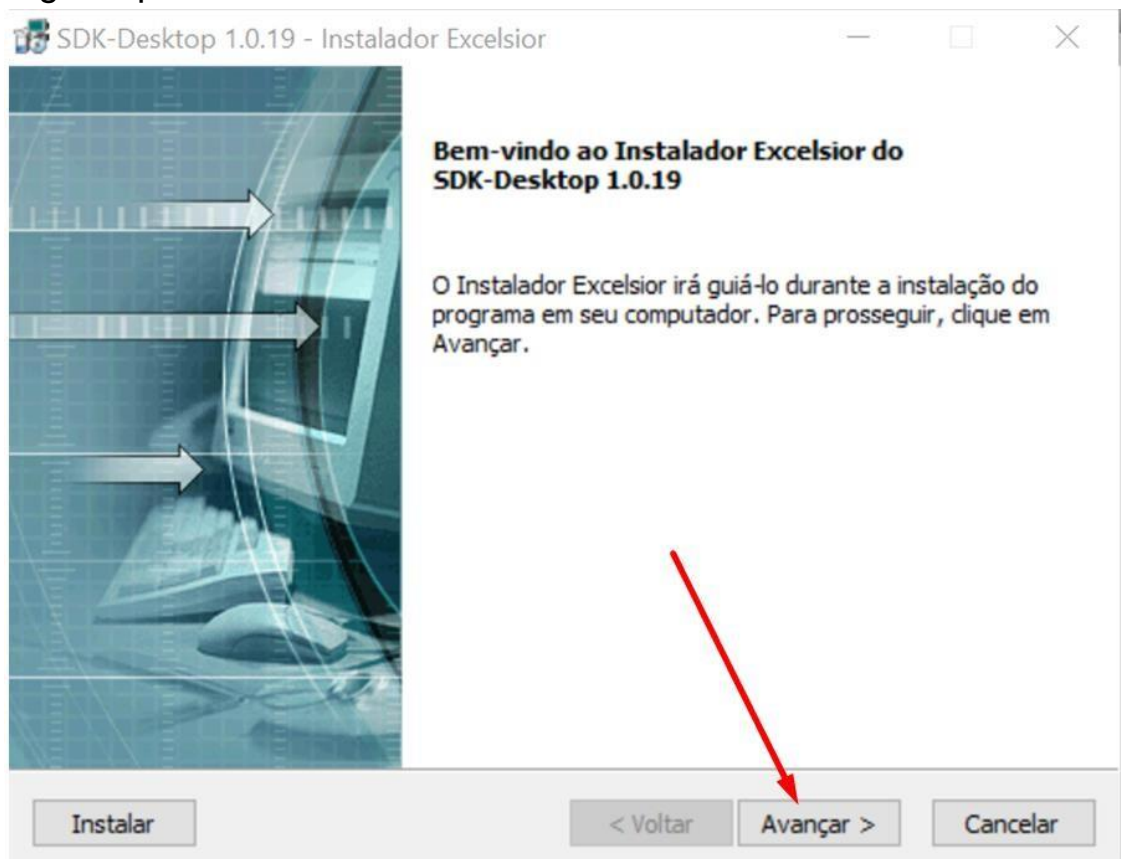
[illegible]

SDK-Desktop 1.0.19 - Instalador Excelsior

Bem-vindo ao Instalador Excelsior do SDK-Desktop 1.0.19

O Instalador Excelsior irá guiá-lo durante a instalação do programa em seu computador. Para prosseguir, clique em Avançar.

Instalar

< Voltar

Avançar >

Cancelar